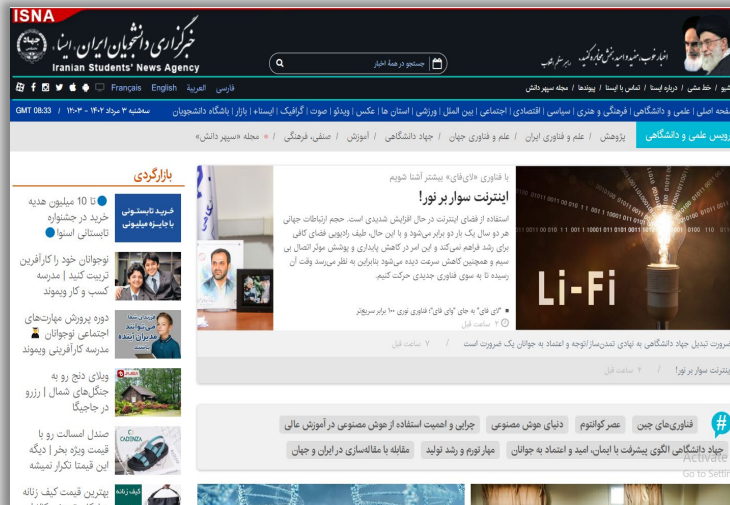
ISNA
خبرگزاری دانشجویان ایران، ایسنا
Iranian Students' News Agency
جستجو در همهٔ اخبار
فارسی العربية English Français
خط مشی | درباره ایسنا | تماس با ایسنا | پیوندها | مجله سپهر دانش
شنبه ۳ مرداد ۱۴۰۲ - ۱۴:۰۳ GMT 08:33
صفحه اصلی | علمی و دانشگاهی | فرهنگی و هنری | سیاسی | اقتصادی | اجتماعی | بین الملل | ورزشی | استان ها | عکس | ویدئو | صوت | گرافیک | ایسناباز | بازار | باشگاه دانشجویان
سرویس علمی و دانشگاهی | پژوهش | علم و فناوری ایران | علم و فناوری جهان | جهاد دانشگاهی | آموزش | صنفی، فرهنگی | مجله «سپهر دانش»
بازارگردی
خرید تابستونی با جایزه میلیونی
تا ۱۰ میلیون هدیه خرید در جشنواره تابستانی اسنوا
نوجوانان خود را کارآفرین تربیت کنید | مدرسه کسب و کار ویمند
دوره پرورش مهارت‌های اجتماعی نوجوانان مدرسه کارآفرینی ویمند
ویلای دنج رو به جنگل‌های شمال | رزرو در جاجیگا
صندل امسالت رو با قیمت ویژه بخر | دیگه این قیمتا تکرار نمیشه
بهترین قیمت کیف زنانه
با فناوری «لای‌فای» بیشتر آشنا شویم
اینترنت سوار بر نور!
استفاده از فضای اینترنت در حال افزایش شدیدی است. حجم ارتباطات جهانی هر دو سال یک بار دو برابر می‌شود و با این حال، طیف رادیویی فضای کافی برای رشد فراهم نمی‌کند و این امر در کاهش پایداری و پوشش موثر اتصال بی سیم و همچنین کاهش سرعت دیده می‌شود بنابراین به نظر می‌رسد وقت آن رسیده تا به سوی فناوری جدیدی حرکت کنیم.
«لای فای» به جای «وای فای»؛ فناوری نوری ۱۰۰ برابر سریع‌تر
۷ ساعت قبل
Li-Fi
ضرورت تبدیل جهاد دانشگاهی به نهادی تمدن‌ساز/توجه و اعتماد به جوانان یک ضرورت است | ۷ ساعت قبل
اینترنت سوار بر نور! | ۷ ساعت قبل
#
فناوری‌های جین | عصر کوانتوم | دنیای هوش مصنوعی | چرایی و اهمیت استفاده از هوش مصنوعی در آموزش عالی
جهاد دانشگاهی الگوی پیشرفت با ایمان، امید و اعتماد به جوانان | مهار تورم و رشد تولید | مقابله با مقاله‌سازی در ایران و جهان
CADENZA
کیف زنانه
Activate
Go to Settin